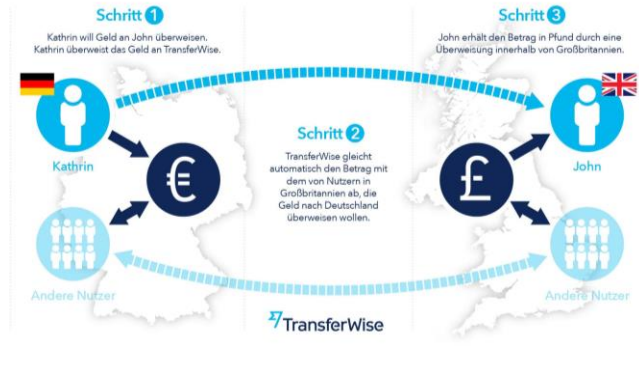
Schritt 1

Kathrin will Geld an John überweisen. Kathrin überweist das Geld an TransferWise.

Kathrin

€

Andere Nutzer

Schritt 2

TransferWise gleicht automatisch den Betrag mit dem von Nutzern in Großbritannien ab, die Geld nach Deutschland überweisen wollen.

TransferWise

Schritt 3

John erhält den Betrag in Pfund durch eine Überweisung innerhalb von Großbritannien.

John

£

Andere Nutzer